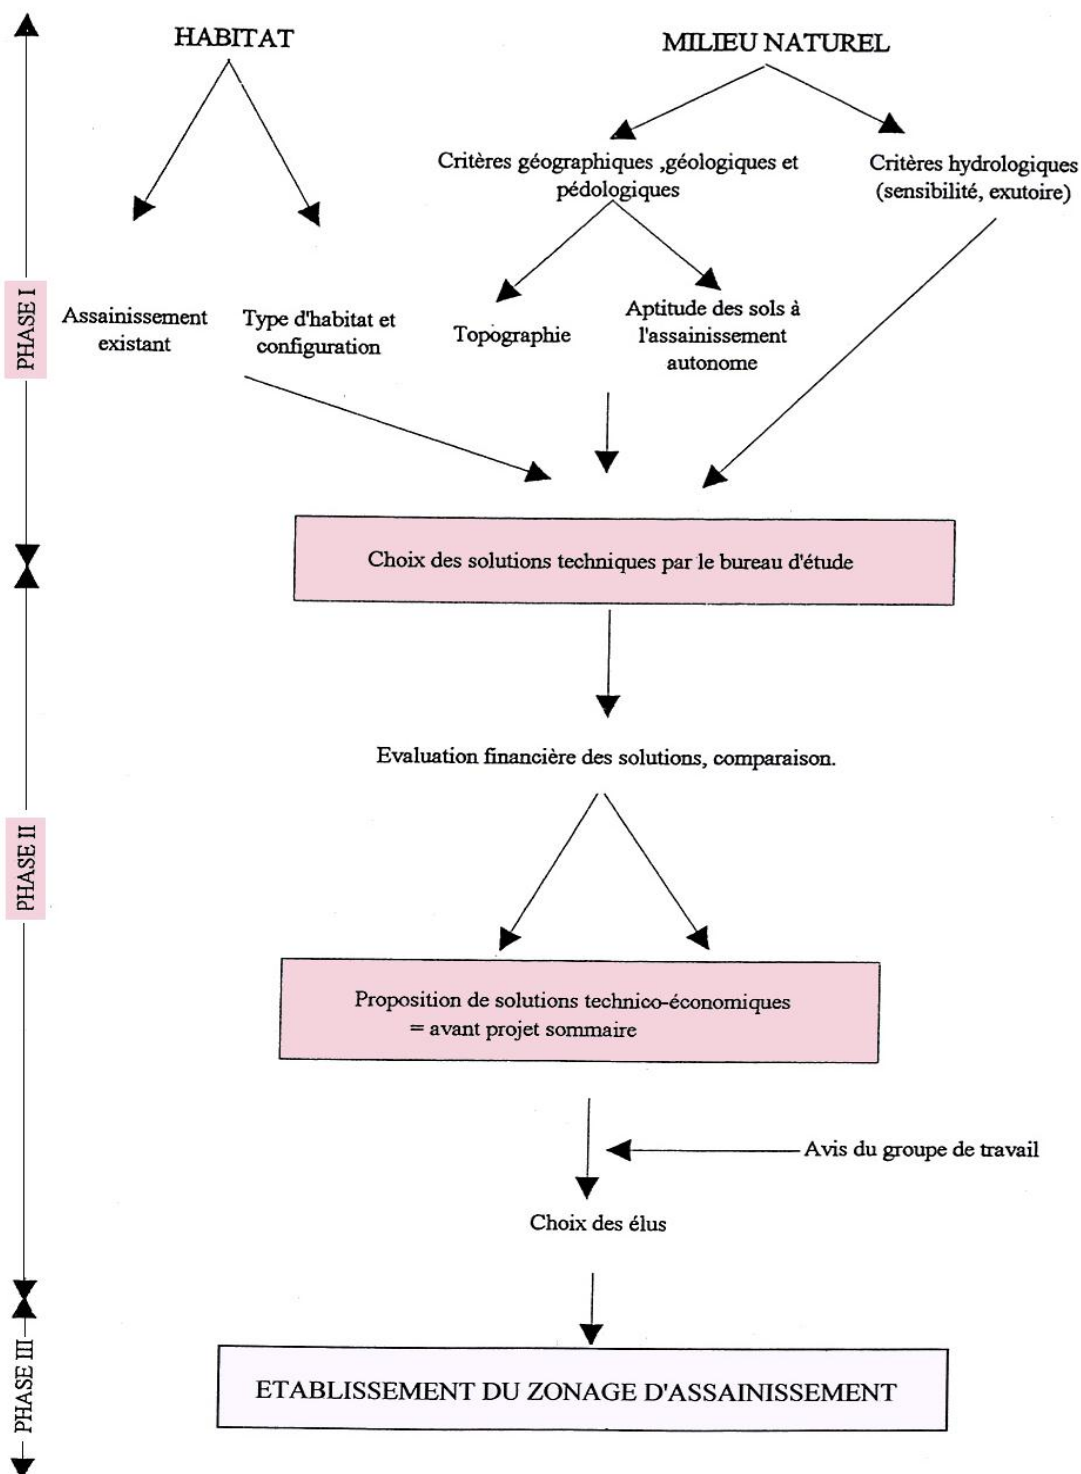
HABITAT

MILIEU NATUREL

Critères géographiques ,géologiques et pédologiques

Critères hydrologiques (sensibilité, exutoire)

PHASE I

Assainissement existant

Type d'habitat et configuration

Topographie

Aptitude des sols à l'assainissement autonome

Choix des solutions techniques par le bureau d'étude

Evaluation financière des solutions, comparaison.

PHASE II

Proposition de solutions technico-économiques = avant projet sommaire

Avis du groupe de travail

Choix des élus

PHASE III

ETABLISSEMENT DU ZONAGE D'ASSAINISSEMENT